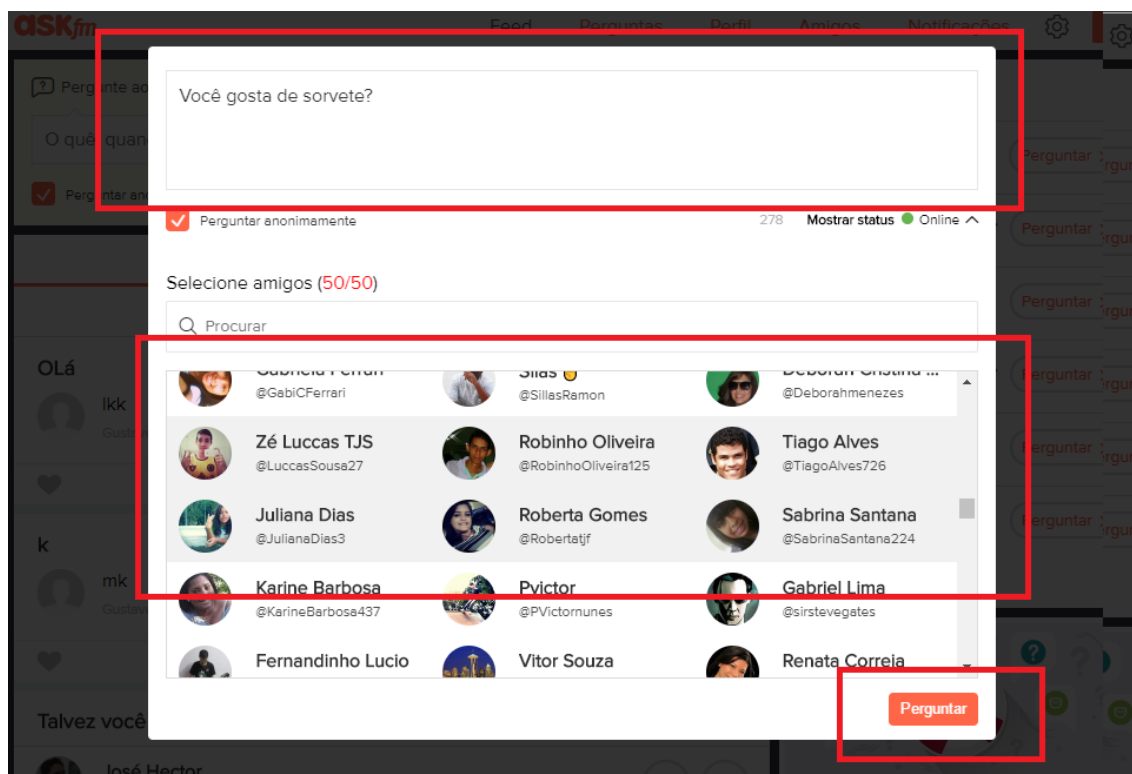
ASKfm Feed Perguntas Perfil Amigos Notificações

Pergunte ao

O quê quan

Perguntar an

Você gosta de sorvete?

Perguntar anonimamente

278 Mostrar status Online

Selecione amigos (50/50)

Procurar

Gabriela Ferrari @GabiCFerrari
Silas @SillasRamon
Deborah Cristina ... @Deborahmenezes

Zé Luccas TJS @LuccasSousa27
Robinho Oliveira @RobinhoOliveira125
Tiago Alves @TiagoAlves726

Juliana Dias @JulianaDias3
Roberta Gomes @Robertatjf
Sabrina Santana @SabrinaSantana224

Karine Barbosa @KarineBarbosa437
Pvictor @PVictornunes
Gabriel Lima @sirstevegates

Fernandinho Lucio
Vitor Souza
Renata Correia

Perguntar

OLá
lkk
k
mk

Talvez você
José Hector

Perguntar
Perguntar
Perguntar
Perguntar
Perguntar
Perguntar